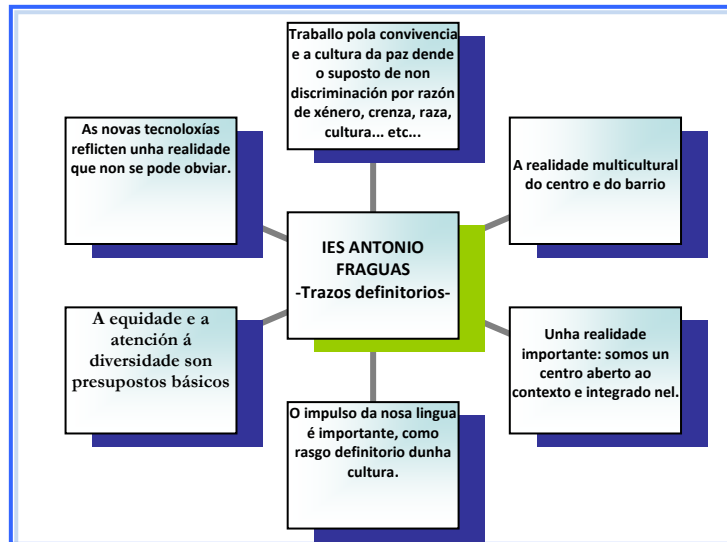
Traballo pola convivencia e a cultura da paz dende o suposto de non discriminación por razón de xénero, crenza, raza, cultura... etc...

As novas tecnoloxías reflicten unha realidade que non se pode obviar.

A realidade multicultural do centro e do barrio

IES ANTONIO FRAGUAS
-Trazos definitorios-

A equidade e a atención á diversidade son presupostos básicos

Unha realidade importante: somos un centro aberto ao contexto e integrado nel.

O impulso da nosa lingua é importante, como rasgo definitorio dunha cultura.